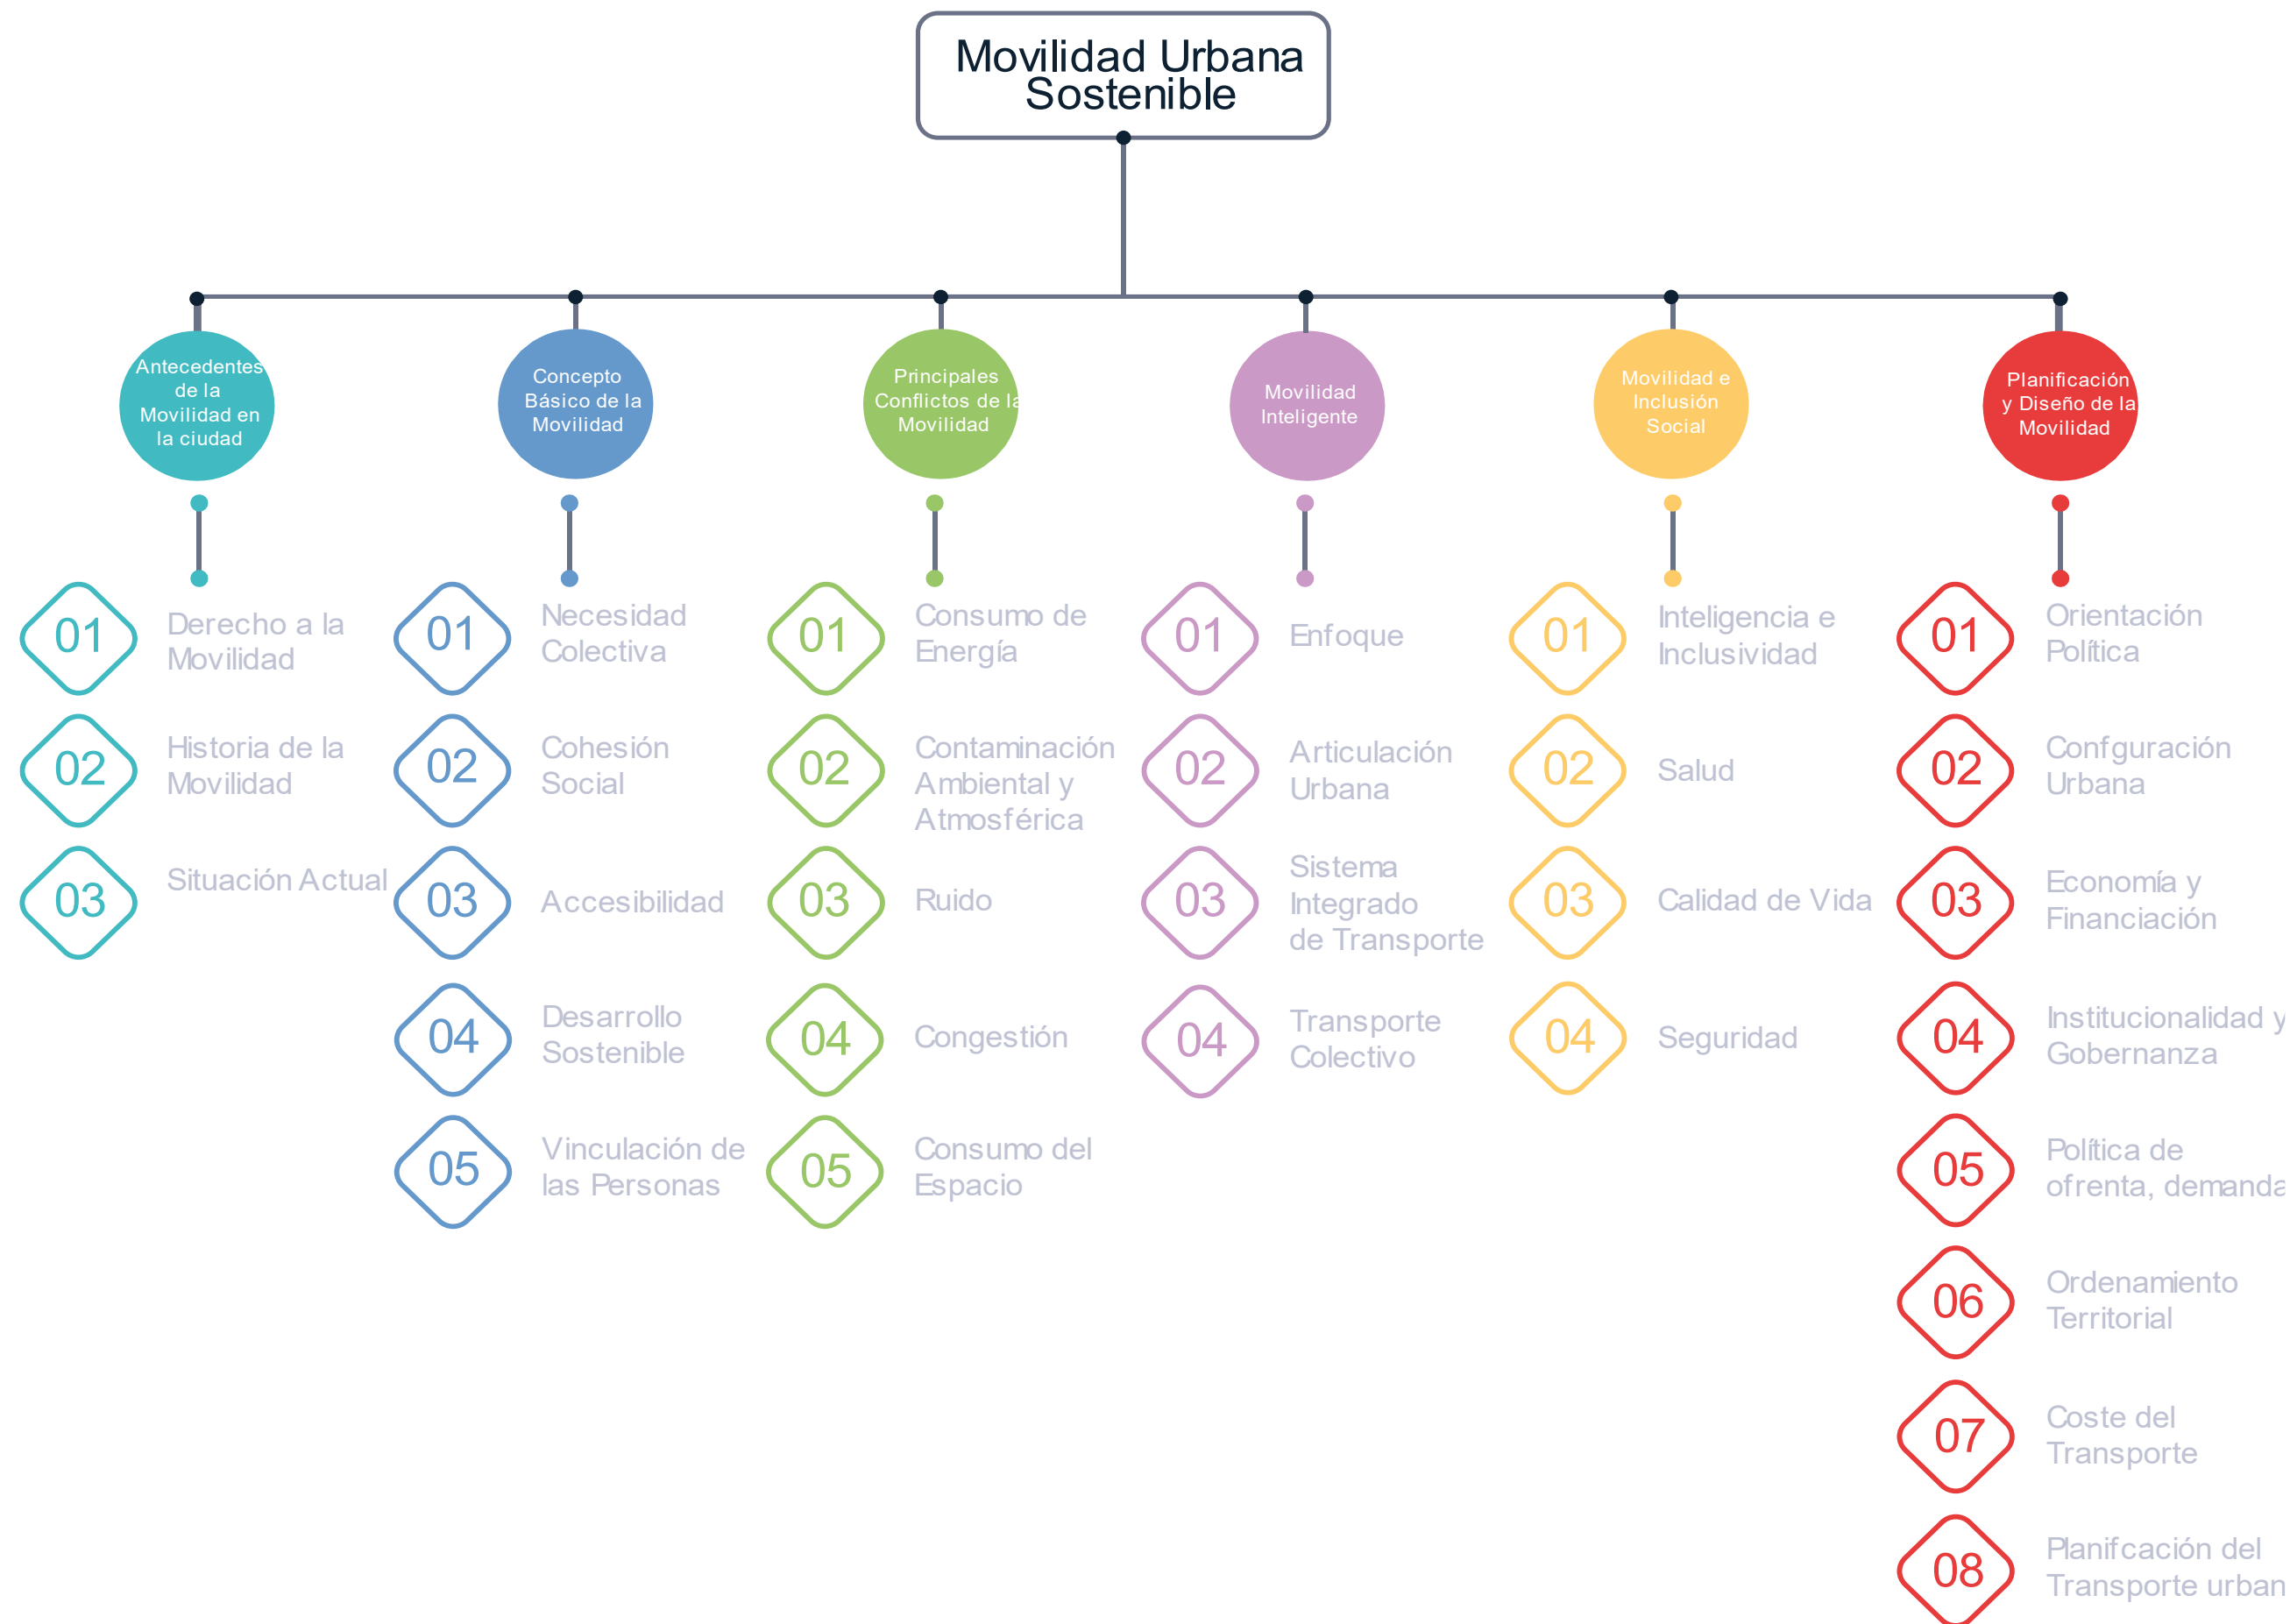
Movilidad Urbana Sostenible

Antecedentes de la Movilidad en la ciudad

01 Derecho a la Movilidad
02 Historia de la Movilidad
03 Situación Actual

Concepto Básico de la Movilidad

01 Necesidad Colectiva
02 Cohesión Social
03 Accesibilidad
04 Desarrollo Sostenible
05 Vinculación de las Personas

Principales Conflictos de la Movilidad

01 Consumo de Energía
02 Contaminación Ambiental y Atmosférica
03 Ruido
04 Congestión
05 Consumo del Espacio

Movilidad Inteligente

01 Enfoque
02 Articulación Urbana
03 Sistema Integrado de Transporte
04 Transporte Colectivo

Movilidad e Inclusión Social

01 Inteligencia e Inclusividad
02 Salud
03 Calidad de Vida
04 Seguridad

Planificación y Diseño de la Movilidad

01 Orientación Política
02 Confguración Urbana
03 Economía y Financiación
04 Institucionalidad y Gobernanza
05 Política de ofrenta, demanda
06 Ordenamiento Territorial
07 Coste del Transporte
08 Planifcación del Transporte urban